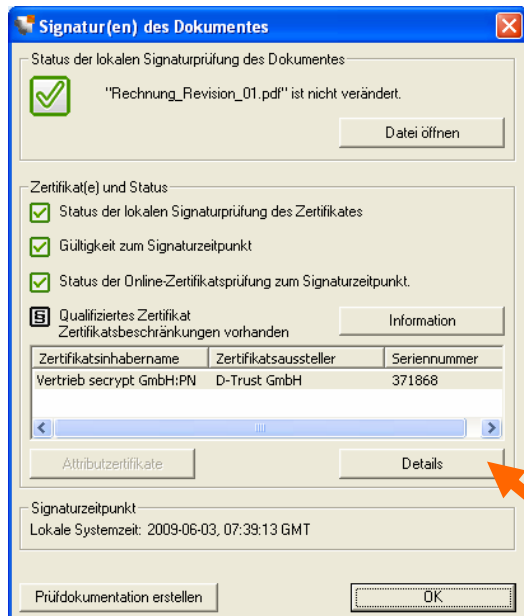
Signatur(en) des Dokumentes

Status der lokalen Signaturprüfung des Dokumentes

"Rechnung_Revision_01.pdf" ist nicht verändert.

Datei öffnen

Zertifikat(e) und Status

Status der lokalen Signaturprüfung des Zertifikates

Gültigkeit zum Signaturzeitpunkt

Status der Online-Zertifikatsprüfung zum Signaturzeitpunkt.

S Qualifiziertes Zertifikat
Zertifikatsbeschränkungen vorhanden

Information

| Zertifikatsinhabername | Zertifikatsaussteller | Seriennummer |
|---|---|---|
| Vertrieb secrypt GmbH:PN | D-Trust GmbH | 371868 |

Attributzertifikate

Details

Signaturzeitpunkt
Lokale Systemzeit: 2009-06-03, 07:39:13 GMT

Prüfdokumentation erstellen

OK